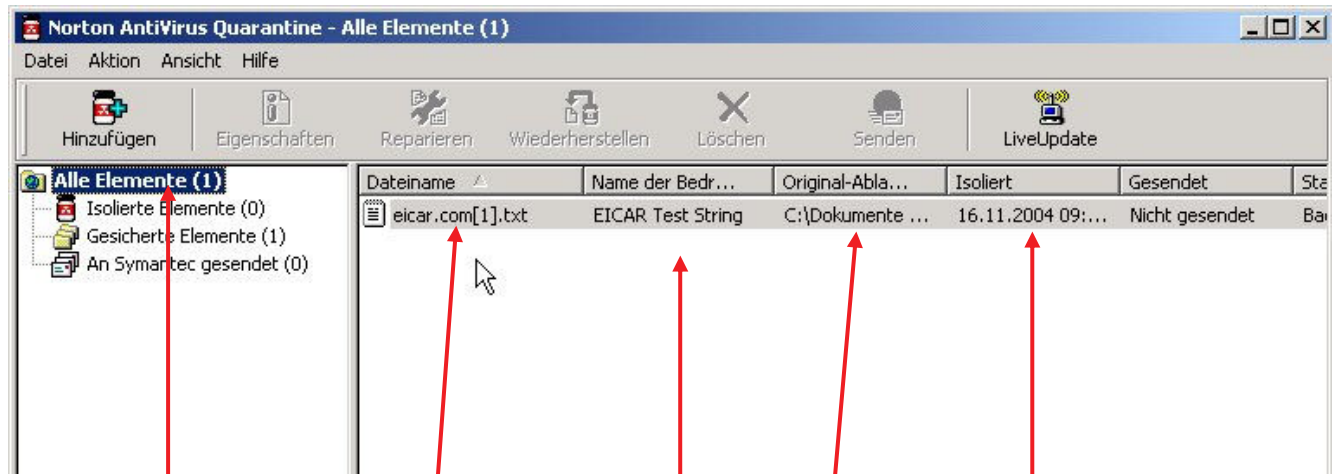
Norton AntiVirus Quarantine - Alle Elemente (1)

Datei Aktion Ansicht Hilfe

Hinzufügen Eigenschaften Reparieren Wiederherstellen Löschen Senden LiveUpdate

Alle Elemente (1)
Isolierte Elemente (0)
Gesicherte Elemente (1)
An Symantec gesendet (0)

| Dateiname | Name der Bedr... | Original-Abla... | Isoliert | Gesendet | Sta |
|---|---|---|---|---|---|
| eicar.com[1].txt | EICAR Test String | C:\Dokumente ... | 16.11.2004 09:... | Nicht gesendet | Ba |